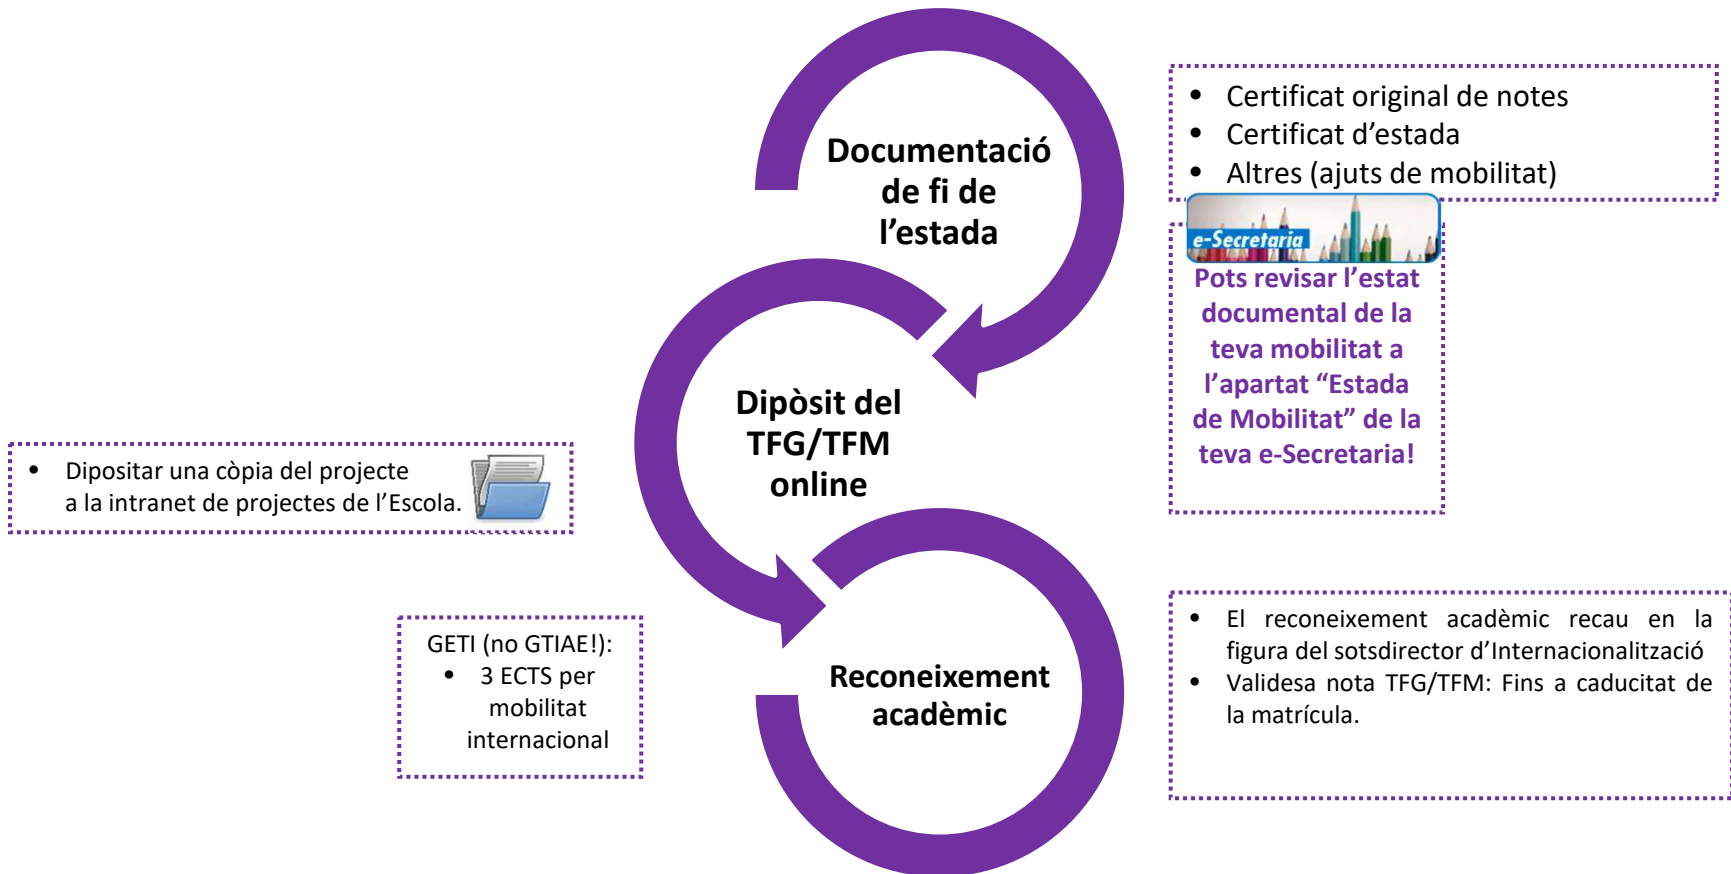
Documentació de fi de l'estada

- Certificat original de notes
- Certificat d'estada
- Altres (ajuts de mobilitat)

e-Secretaria

Pots revisar l'estat documental de la teva mobilitat a l'apartat "Estada de Mobilitat" de la teva e-Secretaria!

Dipòsit del TFG/TFM online

- Dipositar una còpia del projecte a la intranet de projectes de l'Escola.

Reconeixement acadèmic

GETI (no GTIAE!):
- 3 ECTS per mobilitat internacional

- El reconeixement acadèmic recau en la figura del sotsdirector d'Internacionalització
- Validesa nota TFG/TFM: Fins a caducitat de la matrícula.